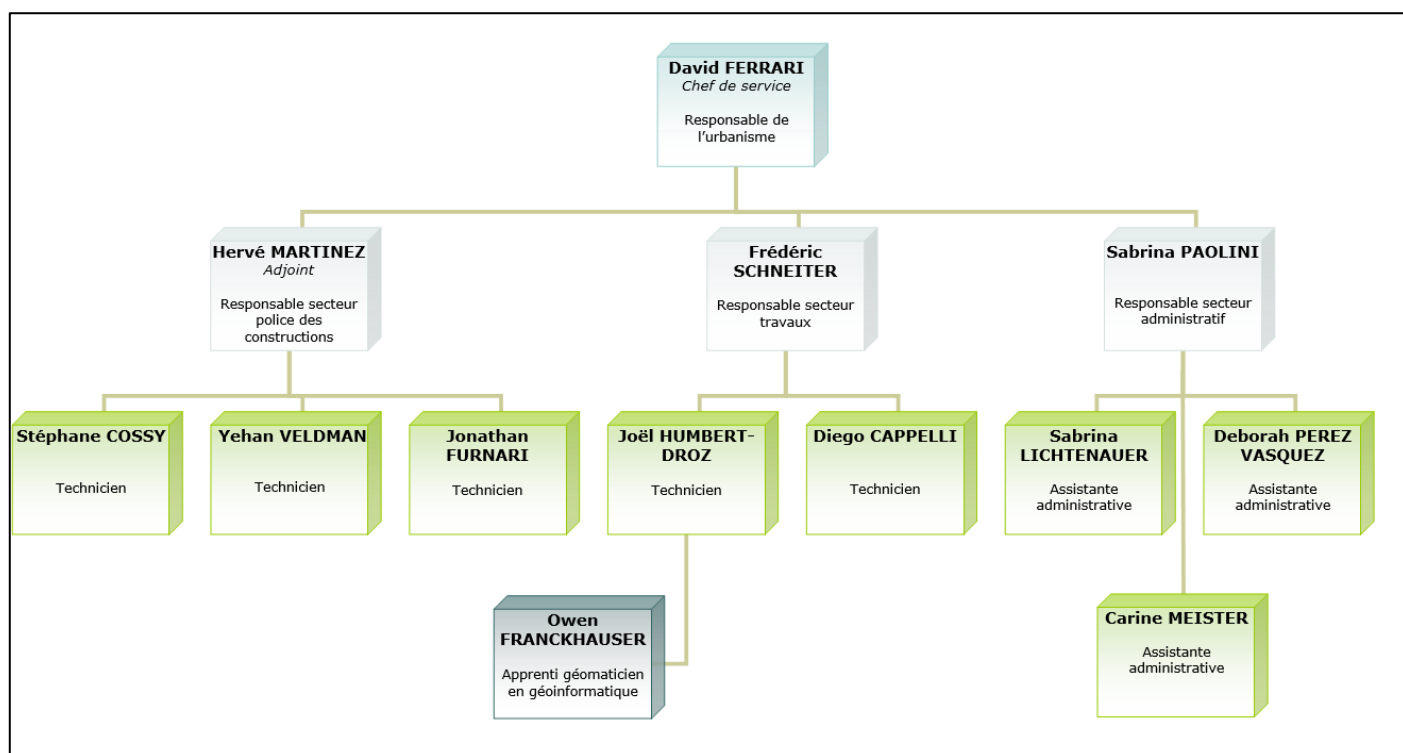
**David FERRARI**
*Chef de service*

Responsable de l'urbanisme

**Hervé MARTINEZ**
*Adjoint*

Responsable secteur police des constructions

**Frédéric SCHNEITER**

Responsable secteur travaux

**Sabrina PAOLINI**

Responsable secteur administratif

**Stéphane COSSY**

Technicien

**Yehan VELDMAN**

Technicien

**Jonathan FURNARI**

Technicien

**Joël HUMBERT-DROZ**

Technicien

**Diego CAPPELLI**

Technicien

**Sabrina LICHTENAUER**

Assistante administrative

**Deborah PEREZ VASQUEZ**

Assistante administrative

**Owen FRANCKHAUSER**

Apprenti géomaticien en géoinformatique

**Carine MEISTER**

Assistante administrative